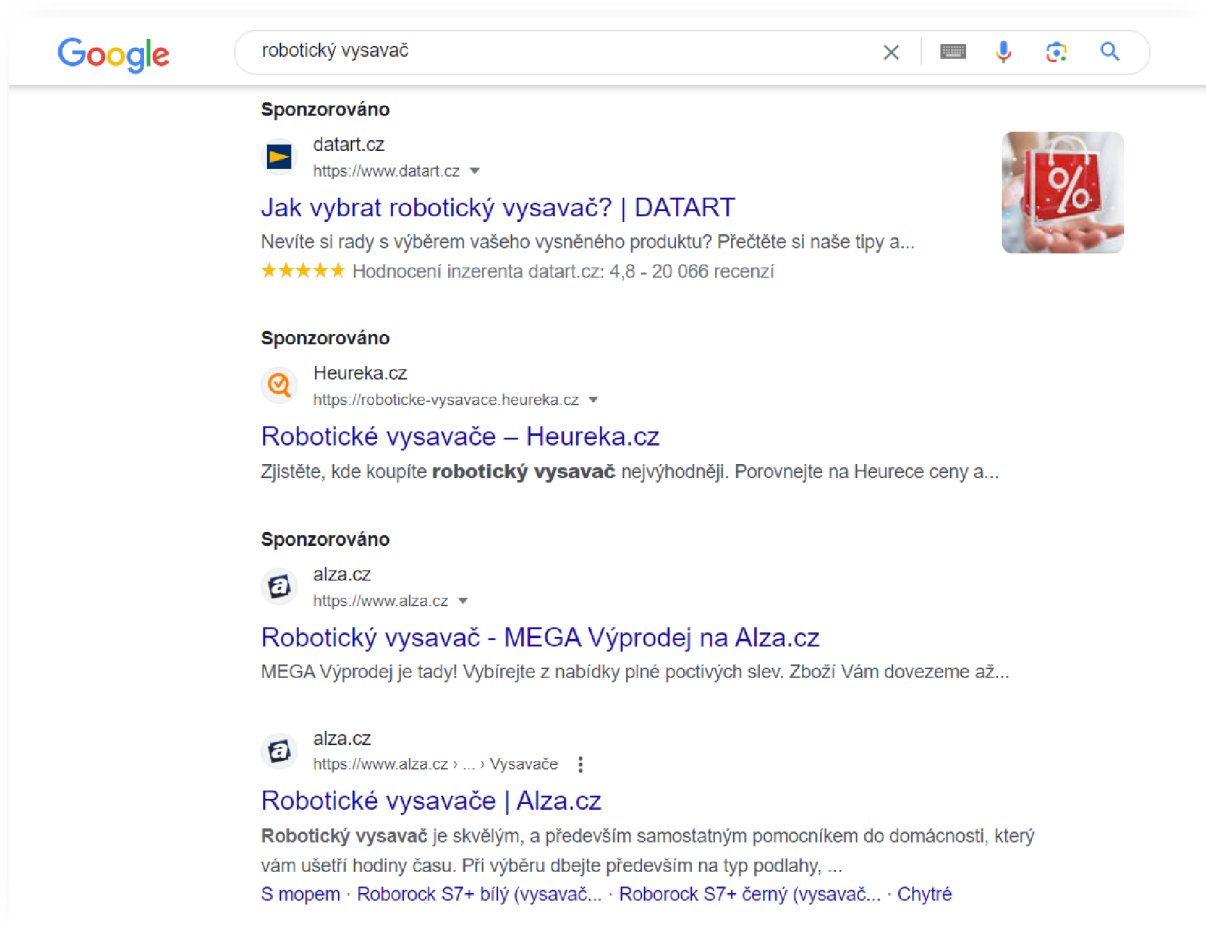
Google

robotický vysavač

Sponzorováno

datart.cz
https://www.datart.cz

Jak vybrat robotický vysavač? | DATART

Nevíte si rady s výběrem vašeho vysněného produktu? Přečtěte si naše tipy a...

★★★★★ Hodnocení inzerenta datart.cz: 4,8 - 20 066 recenzí

%

Sponzorováno

Heureka.cz
https://roboticke-vysavace.heureka.cz

Robotické vysavače – Heureka.cz

Zjistěte, kde koupíte **robotický vysavač** nejvýhodněji. Porovnejte na Heurece ceny a...

Sponzorováno

alza.cz
https://www.alza.cz

Robotický vysavač - MEGA Výprodej na Alza.cz

MEGA Výprodej je tady! Vybírejte z nabídky plné poctivých slev. Zboží Vám dovezeme až...

alza.cz
https://www.alza.cz › ... › Vysavače

Robotické vysavače | Alza.cz

**Robotický vysavač** je skvělým, a především samostatným pomocníkem do domácnosti, který vám ušetří hodiny času. Při výběru dbejte především na typ podlahy, ...

S mopem · Roborock S7+ bílý (vysavač... · Roborock S7+ černý (vysavač... · Chytré